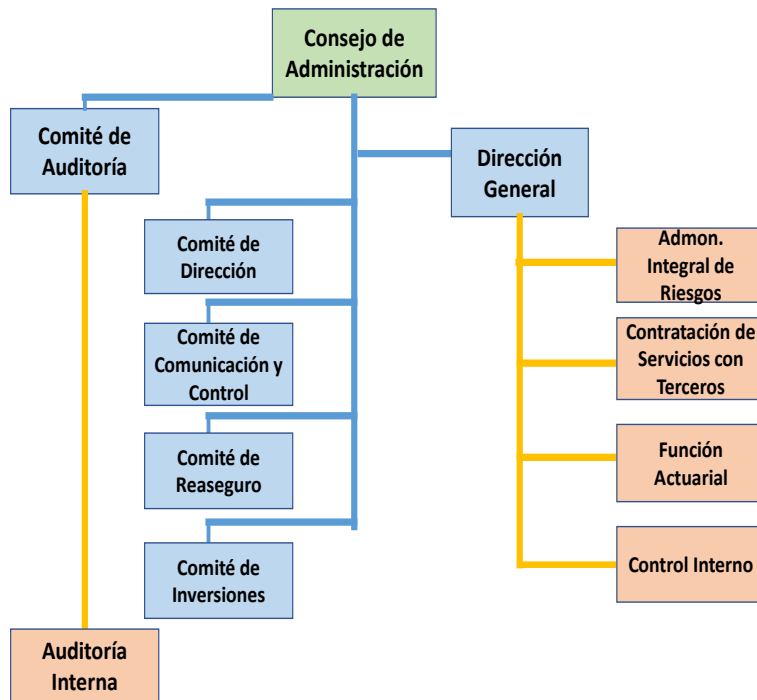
Consejo de Administración

Comité de Auditoría

Dirección General

Comité de Dirección

Comité de Comunicación y Control

Comité de Reaseguro

Comité de Inversiones

Admon. Integral de Riesgos

Contratación de Servicios con Terceros

Función Actuarial

Control Interno

Auditoría Interna